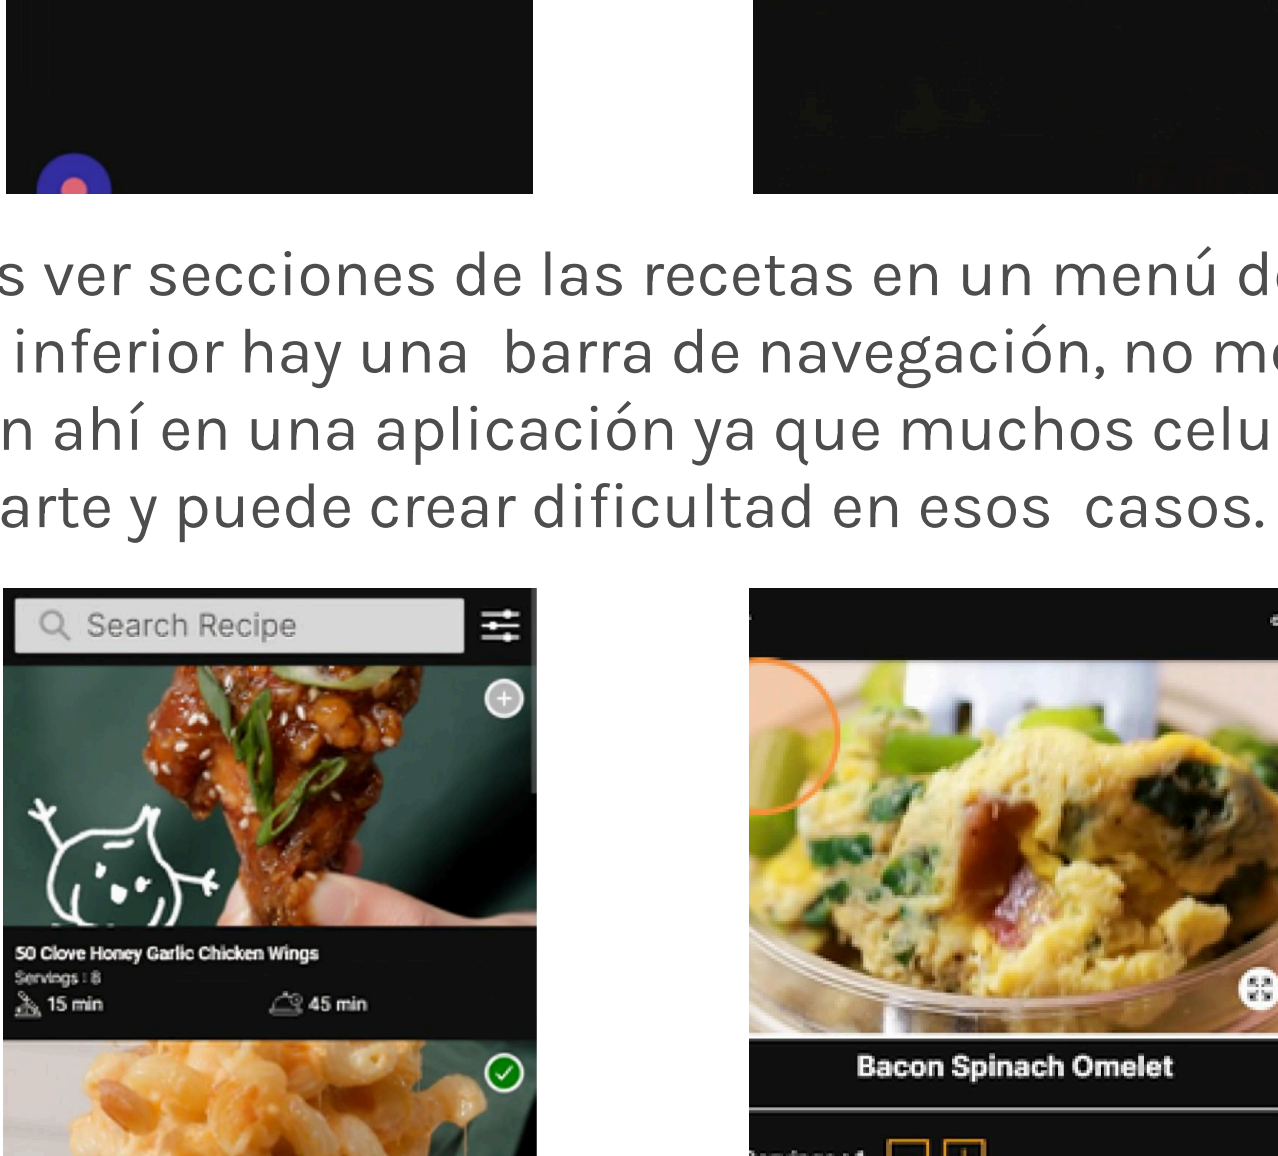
s ver secciones de las recetas en un menú d
inferior hay una barra de navegación, no m
n ahí en una aplicación ya que muchos celu
arte y puede crear dificultad en esos casos.

Search Recipe

50 Clove Honey Garlic Chicken Wings
Servings : 8
15 min 45 min

Bacon Spinach Omelet

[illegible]